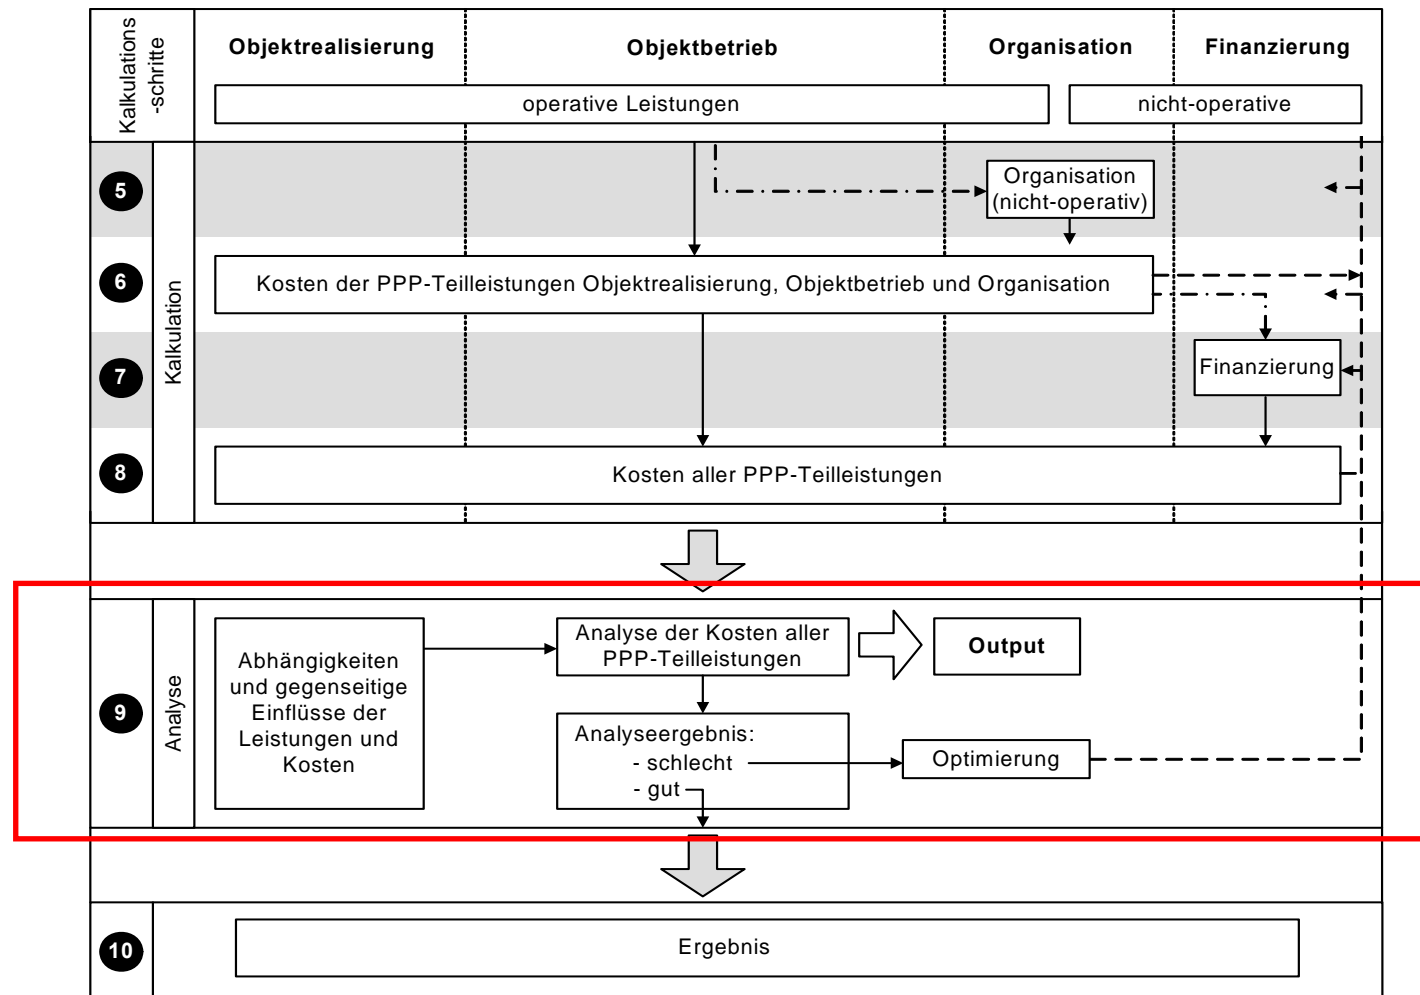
Kalkulations -schritte

Objektrealisierung

Objektbetrieb

Organisation

Finanzierung

operative Leistungen

nicht-operative

5

Organisation (nicht-operativ)

6

Kalkulation

Kosten der PPP-Teilleistungen Objektrealisierung, Objektbetrieb und Organisation

7

Finanzierung

8

Kosten aller PPP-Teilleistungen

9

Analyse

Abhängigkeiten und gegenseitige Einflüsse der Leistungen und Kosten

Analyse der Kosten aller PPP-Teilleistungen

Output

Analyseergebnis:
- schlecht
- gut

Optimierung

10

Ergebnis